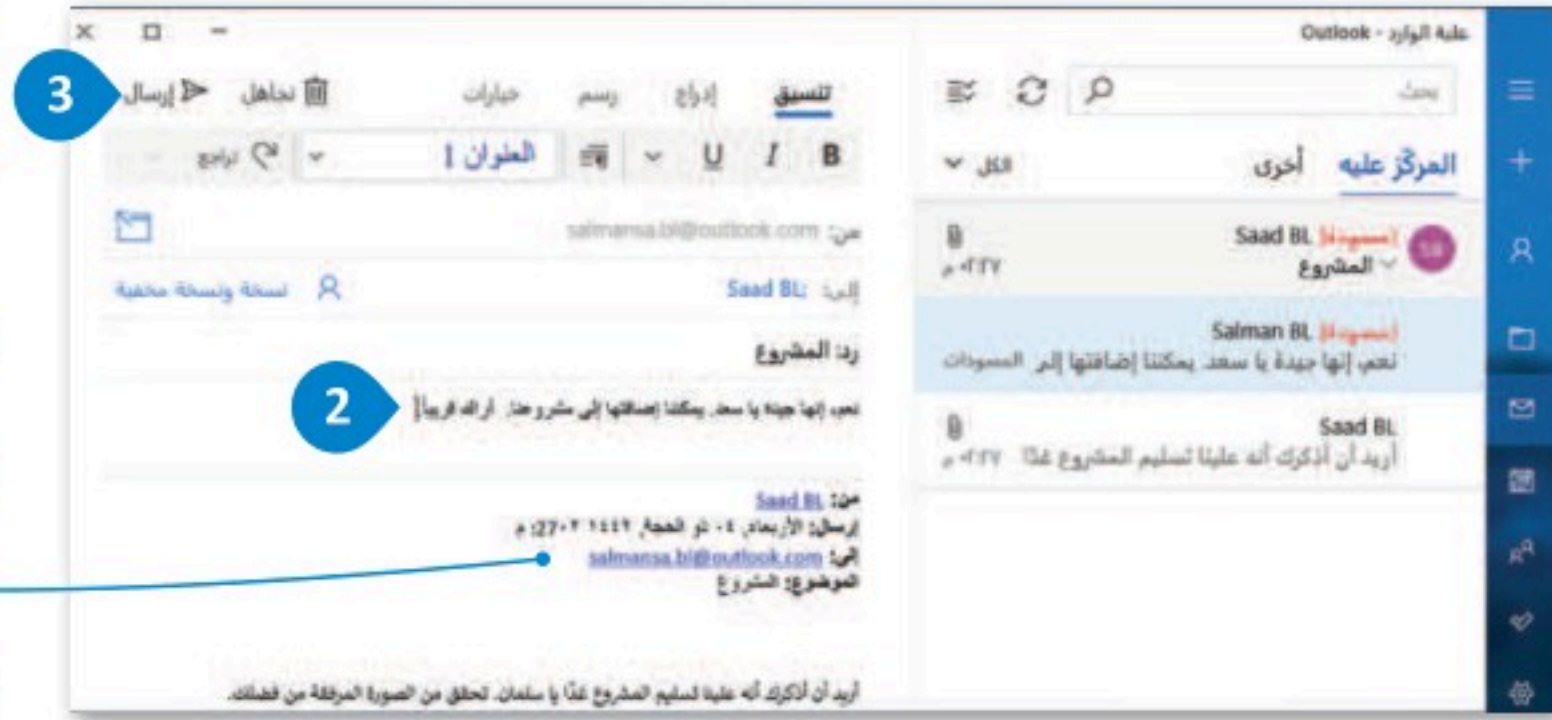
علبة الوارد - Outlook

بحث

المركّز عليه
أخرى
الكل

[مسودة] Saad BL
المشروع
٢:٢٧ م

[مسودة] Salman BL
نعم، إنها جيدة يا سعد. يمكننا إضافتها إلى المسودات

Saad BL
أريد أن أذكرك أنه علينا تسليم المشروع غدًا
٢:٢٧ م

تنسيق
إدراج
رسم
خيارات
تجاهل
إرسال
3

B I U
العنوان 1
تراجع

من: salmansa.bl@outlook.com
إلى: Saad BL
نسخة ونسخة مخفية

رد: المشروع

نعم، إنها جيدة يا سعد. يمكننا إضافتها إلى مشروعنا. أراك قريباً!
2

من: Saad BL
إرسال: الأربعاء، ٠٤ ذو الحجة ١٤٤٢ ٢:٢٧ م
إلى: salmansa.bl@outlook.com
الموضوع: المشروع

أريد أن أذكرك أنه علينا تسليم المشروع غدًا يا سلمان. تحقق من الصورة المرفقة من فضلك.